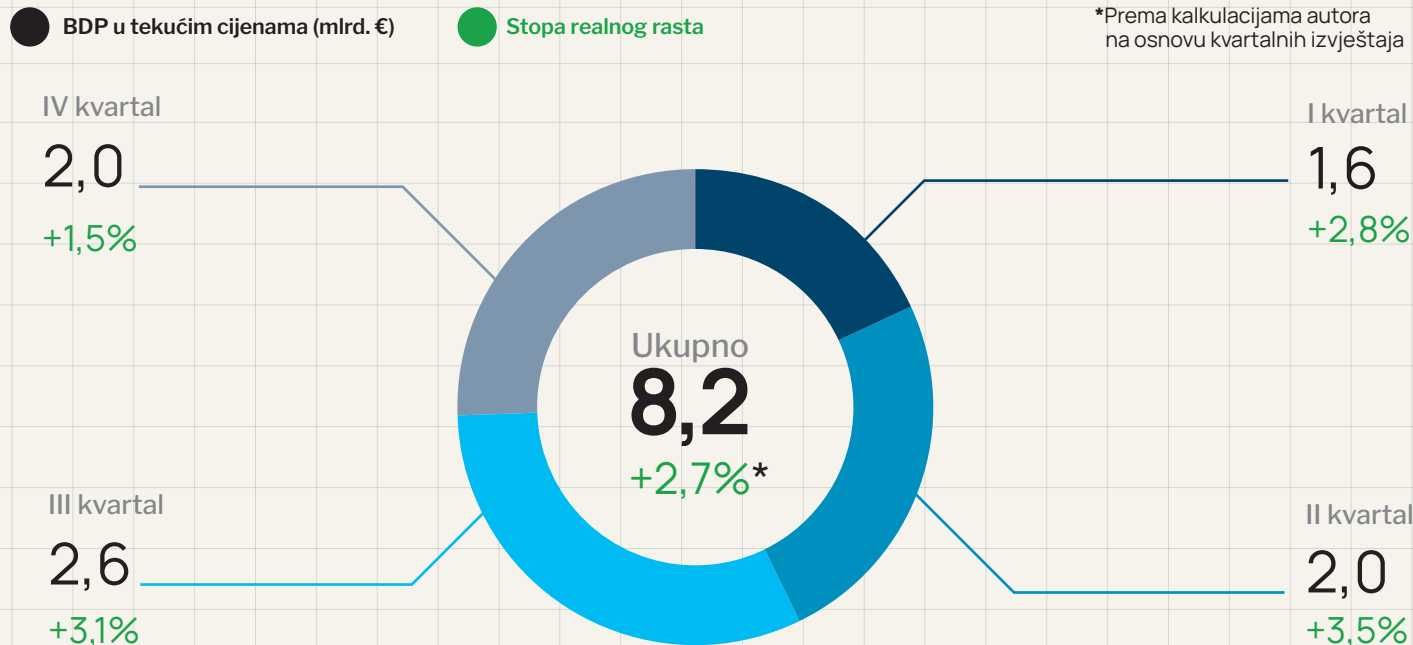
BDP u tekućim cijenama (mlrd. €)
Stopa realnog rasta
*Prema kalkulacijama autora na osnovu kvartalnih izvještaja

IV kvartal
2,0
+1,5%

I kvartal
1,6
+2,8%

Ukupno
8,2
+2,7%*

III kvartal
2,6
+3,1%

II kvartal
2,0
+3,5%